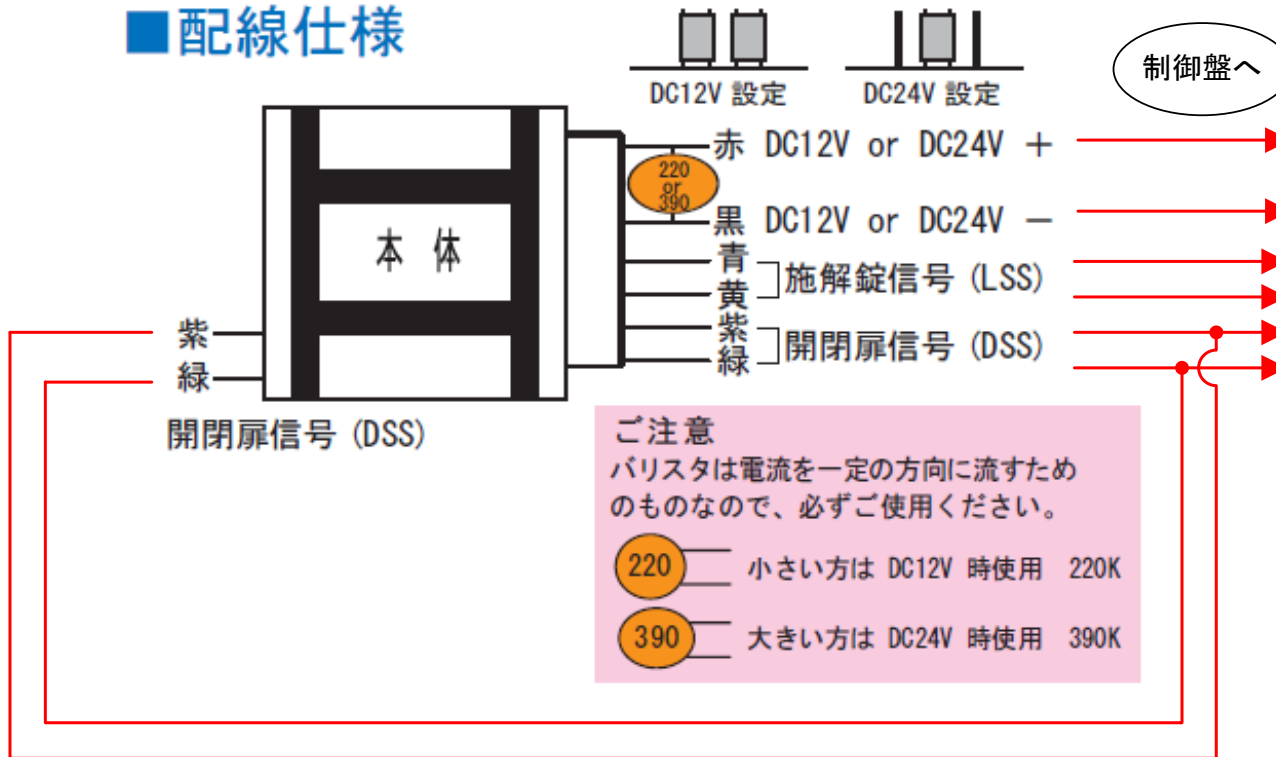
■配線仕様

DC12V 設定

DC24V 設定

制御盤へ

本 体

220 or 390

赤 DC12V or DC24V +

黒 DC12V or DC24V −

青
黄 施解錠信号 (LSS)

紫
緑 開閉扉信号 (DSS)

紫
緑
開閉扉信号 (DSS)

ご注意
バリスタは電流を一定の方向に流すためのものなので、必ずご使用ください。

220 小さい方は DC12V 時使用 220K

390 大きい方は DC24V 時使用 390K